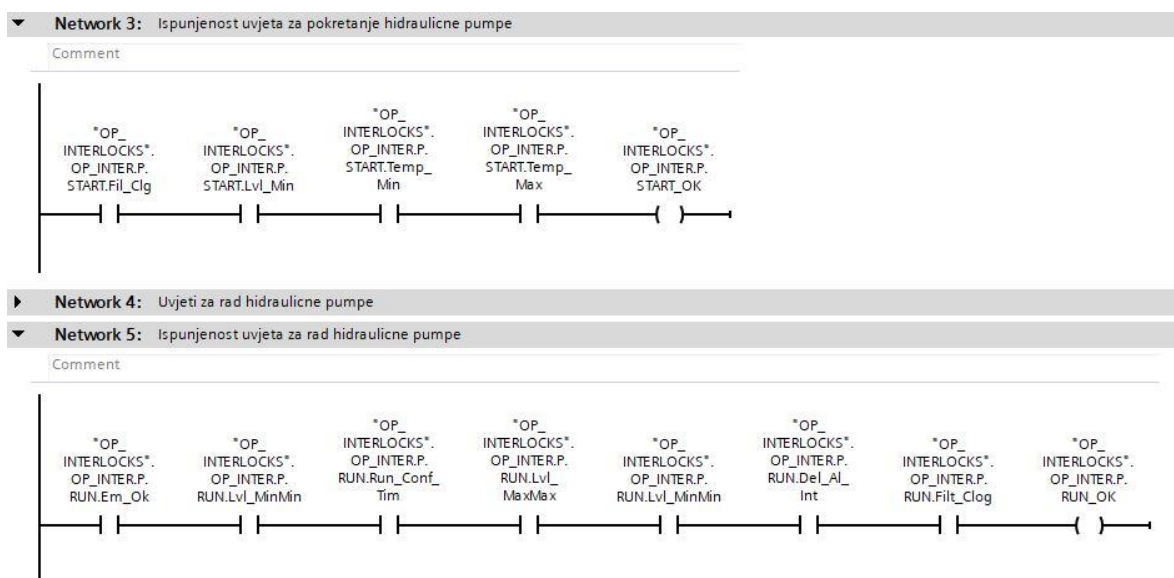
Network 3: Ispunjenost uvjeta za pokretanje hidraulicne pumpe

Comment

"OP_INTERLOCKS".OP_INTER.P.START.Fil_Clg

"OP_INTERLOCKS".OP_INTER.P.START.Lvl_Min

"OP_INTERLOCKS".OP_INTER.P.START.Temp_Min

"OP_INTERLOCKS".OP_INTER.P.START.Temp_Max

"OP_INTERLOCKS".OP_INTER.P.START_OK

Network 4: Uvjeti za rad hidraulicne pumpe

Network 5: Ispunjenost uvjeta za rad hidraulicne pumpe

Comment

"OP_INTERLOCKS".OP_INTER.P.RUN.Em_Ok

"OP_INTERLOCKS".OP_INTER.P.RUN.Lvl_MinMin

"OP_INTERLOCKS".OP_INTER.P.RUN.Run_Conf_Tim

"OP_INTERLOCKS".OP_INTER.P.RUN.Lvl_MaxMax

"OP_INTERLOCKS".OP_INTER.P.RUN.Lvl_MinMin

"OP_INTERLOCKS".OP_INTER.P.RUN.Del_Al_Int

"OP_INTERLOCKS".OP_INTER.P.RUN.Filt_Clog

"OP_INTERLOCKS".OP_INTER.P.RUN_OK